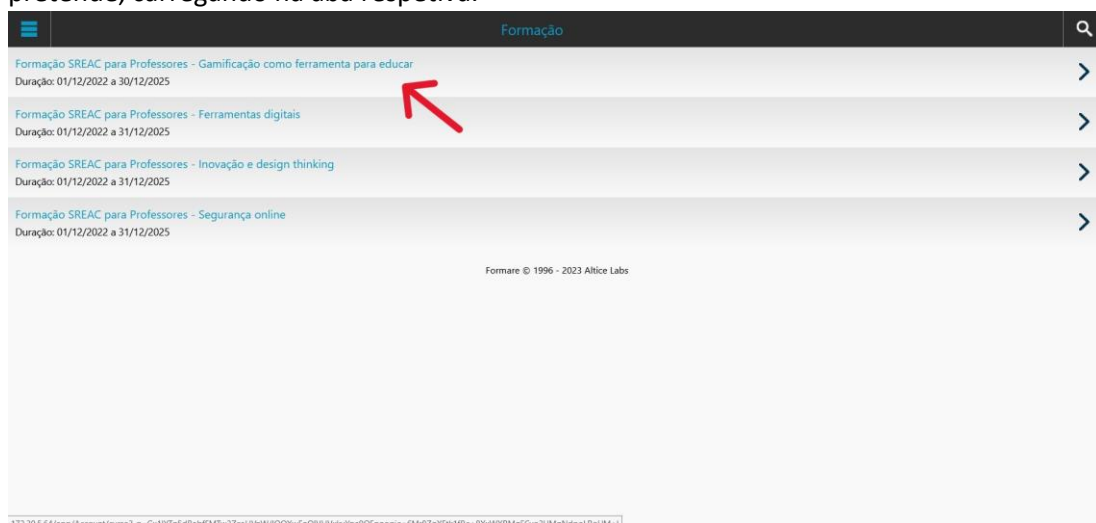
pretende, carregando na aba respetiva.

Formação

Formação SREAC para Professores - Gamificação como ferramenta para educar
Duração: 01/12/2022 a 30/12/2025

Formação SREAC para Professores - Ferramentas digitais
Duração: 01/12/2022 a 31/12/2025

Formação SREAC para Professores - Inovação e design thinking
Duração: 01/12/2022 a 31/12/2025

Formação SREAC para Professores - Segurança online
Duração: 01/12/2022 a 31/12/2025

Formare © 1996 - 2023 Altice Labs

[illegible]